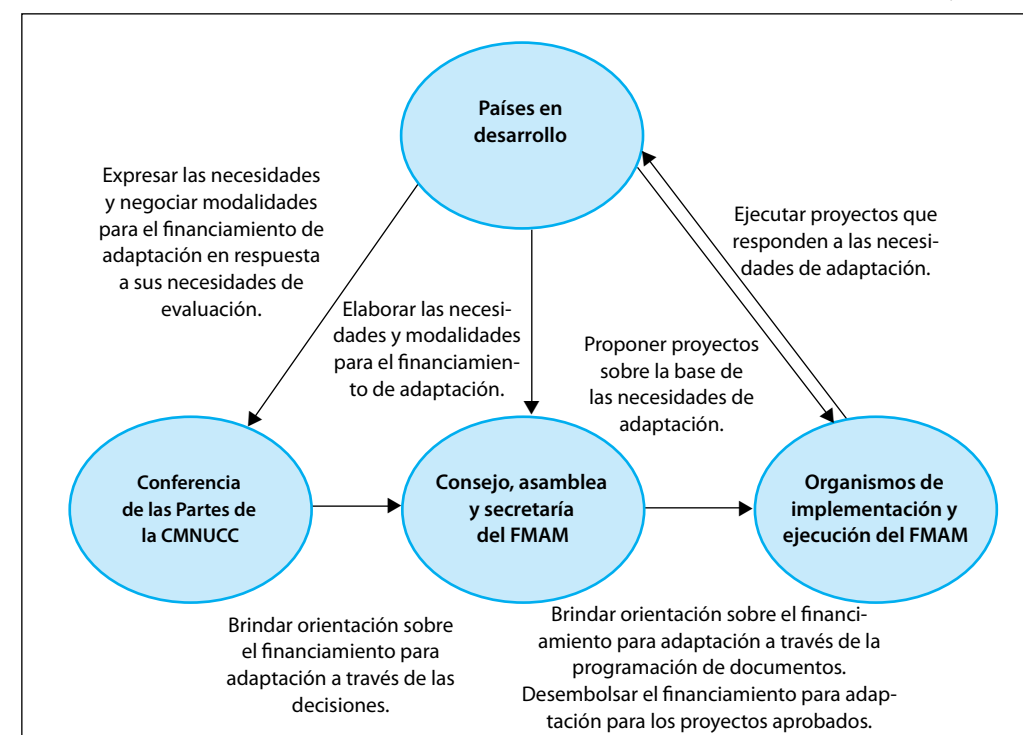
Países en desarrollo

Expresar las necesidades y negociar modalidades para el financiamiento de adaptación en respuesta a sus necesidades de evaluación.

Ejecutar proyectos que responden a las necesidades de adaptación.

Elaborar las necesidades y modalidades para el financiamiento de adaptación.

Proponer proyectos sobre la base de las necesidades de adaptación.

Conferencia de las Partes de la CMNUCC

Consejo, asamblea y secretaría del FMAM

Organismos de implementación y ejecución del FMAM

Brindar orientación sobre el financiamiento para adaptación a través de las decisiones.

Brindar orientación sobre el financiamiento para adaptación a través de la programación de documentos. Desembolsar el financiamiento para adaptación para los proyectos aprobados.